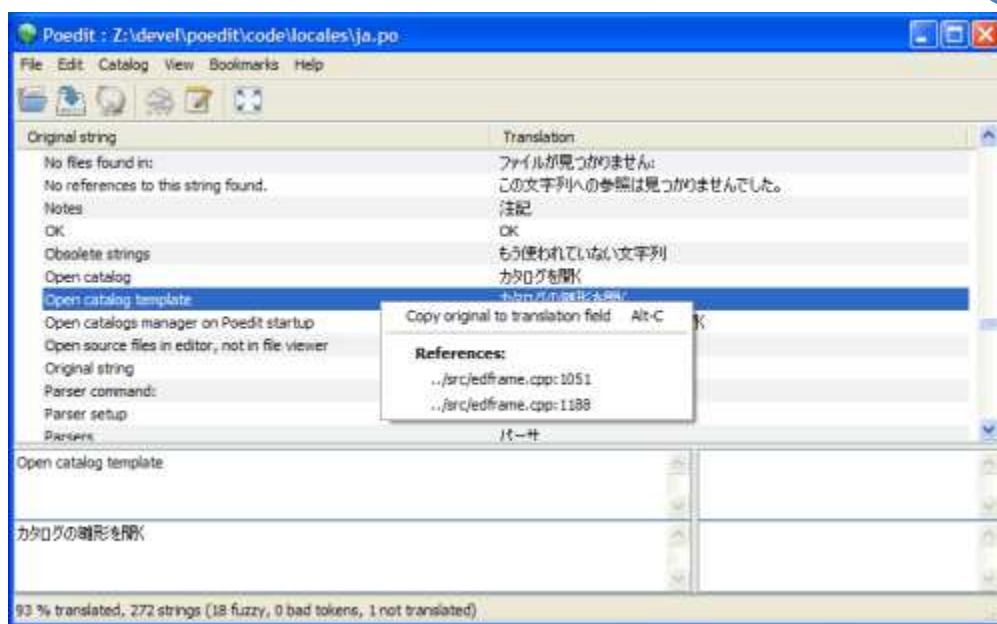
Poedit : Z:\devel\poedit\code\locales\ja.po

File Edit Catalog View Bookmarks Help

| Original string | Translation |
|---|---|
| No files found in: | ファイルが見つかりません: |
| No references to this string found. | この文字列への参照は見つかりませんでした。 |
| Notes | 注記 |
| OK | OK |
| Obsolete strings | もう使われていない文字列 |
| Open catalog | カタログを開く |
| Open catalog template | カタログの雛形を開く |
| Open catalogs manager on Poedit startup | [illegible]K |
| Open source files in editor, not in file viewer | |
| Original string | |
| Parser command: | |
| Parser setup | |
| Parsers | パーサ |

Copy original to translation field Alt-C

References:
../src/edframe.cpp:1051
../src/edframe.cpp:1188

Open catalog template

カタログの雛形を開く

93 % translated, 272 strings (18 fuzzy, 0 bad tokens, 1 not translated)